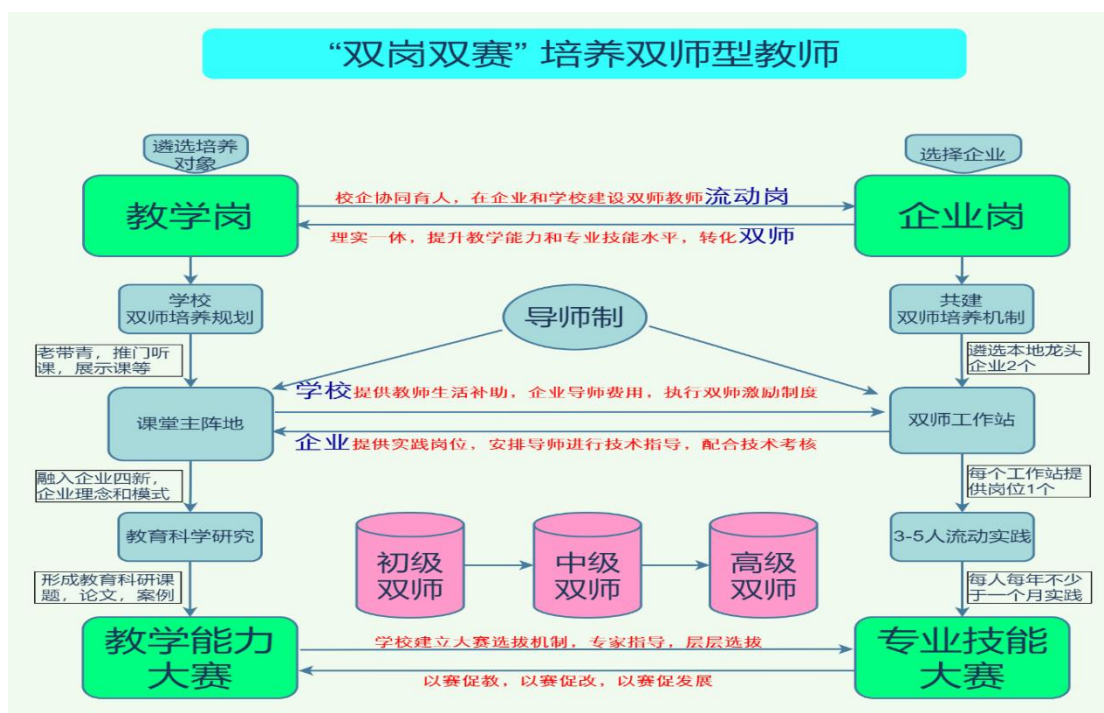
“双岗双赛”培养双师型教师

遴选培养对象

选择企业

教学岗

校企协同育人，在企业和学校建设双师教师流动岗

理实一体，提升教学能力和专业技能水平，转化双师

企业岗

学校双师培养规划

导师制

共建双师培养机制

老带青，推门听课，展示课等

遴选本地龙头企业2个

学校提供教师生活补助，企业导师费用，执行双师激励制度

课堂主阵地

双师工作站

企业提供实践岗位，安排导师进行技术指导，配合技术考核

融入企业四新，企业理念和模式

每个工作站提供岗位1个

教育科学研究

初级双师

中级双师

高级双师

3-5人流动实践

形成教育科研课题，论文，案例

每人每年不少于一个月实践

教学能力大赛

学校建立大赛选拔机制，专家指导，层层选拔

以赛促教，以赛促改，以赛促发展

专业技能大赛